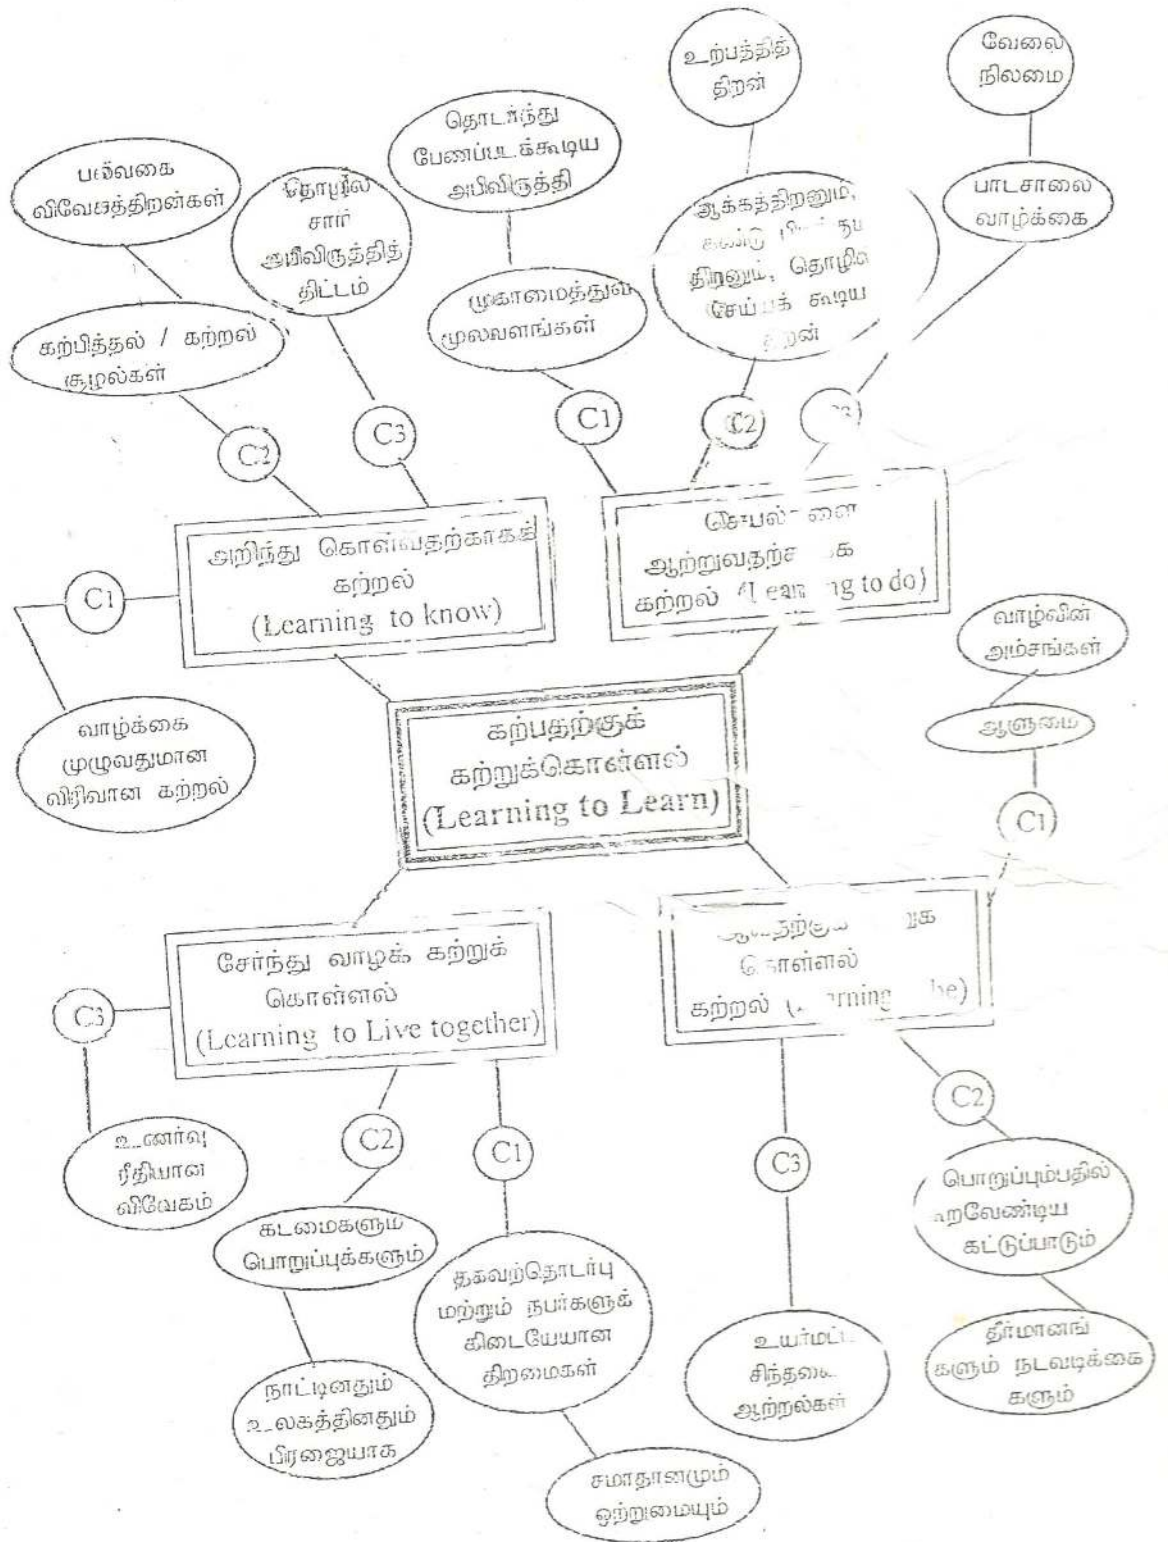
உற்பத்தித் திறன்

வேலை நிலமை

தொடர்ந்து பேணப்படக்கூடிய அபிவிருத்தி

பலவகை விவேகத்திறன்கள்

தொழில் சார் அபிவிருத்தித் திட்டம்

ஆக்கத்திறனும், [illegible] திறனும், தொழில் செய்யக் கூடிய திறன்

பாடசாலை வாழ்க்கை

முகாமைத்துவ மூலவளங்கள்

கற்பித்தல் / கற்றல் சூழல்கள்

C2

C3

C1

C2

C3

அறிந்து கொள்வதற்காகக் கற்றல் (Learning to know)

செயல்களை ஆற்றுவதற்காக கற்றல் (Learning to do)

C1

வாழ்வின் அம்சங்கள்

ஆளுமை

வாழ்க்கை முழுவதுமான விரிவான கற்றல்

கற்பதற்குக் கற்றுக்கொள்ளல் (Learning to Learn)

C1

சேர்ந்து வாழக் கற்றுக் கொள்ளல் (Learning to Live together)

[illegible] கொள்ளல் கற்றல் (Learning to be)

C3

C2

C1

C3

C2

உணர்வு ரீதியான விவேகம்

கடமைகளும் பொறுப்புக்களும்

தகவற்தொடர்பு மற்றும் நபர்களுக் கிடையேயான திறமைகள்

பொறுப்பும்பதில் கூறவேண்டிய கட்டுப்பாடும்

உயர்மட்ட சிந்தனை ஆற்றல்கள்

தீர்மானங் களும் நடவடிக்கை களும்

நாட்டினதும் உலகத்தினதும் பிரஜையாக

சமாதானமும் ஒற்றுமையும்